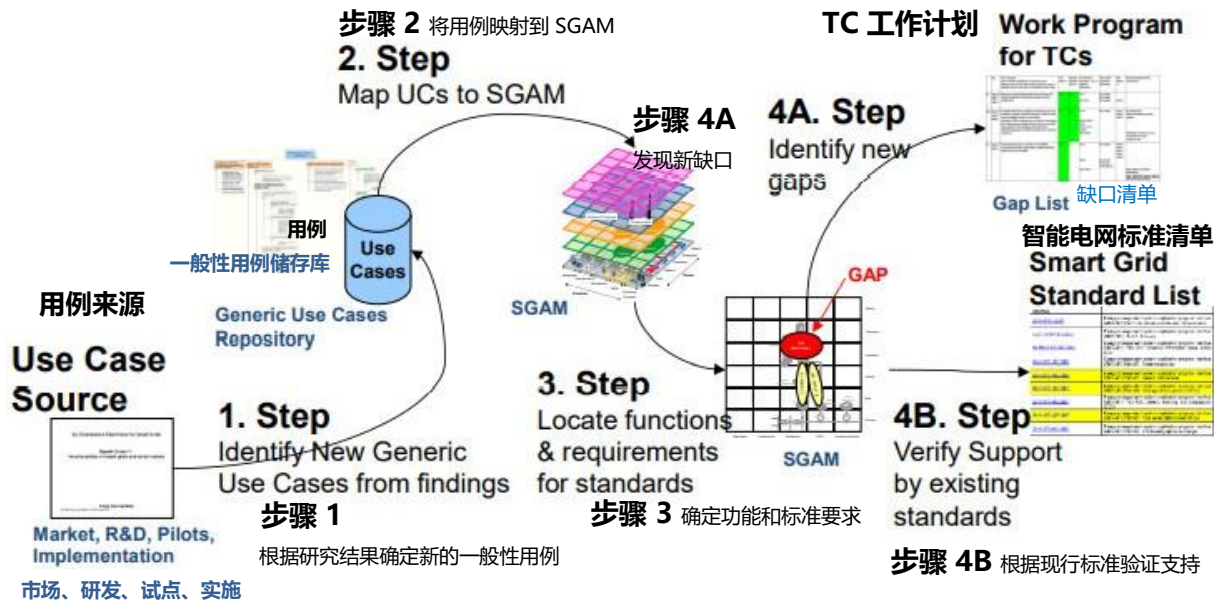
步骤 2 将用例映射到 SGAM
2. Step
Map UCs to SGAM

TC 工作计划
Work Program for TCs

步骤 4A
发现新缺口
4A. Step
Identify new gaps

Gap List 缺口清单

用例
一般性用例储存库
Use Cases
Generic Use Cases Repository

智能电网标准清单
Smart Grid Standard List

用例来源
Use Case Source

SGAM

GAP

1. Step
Identify New Generic Use Cases from findings
步骤 1
根据研究结果确定新的一般性用例

3. Step
Locate functions & requirements for standards
步骤 3 确定功能和标准要求

SGAM

4B. Step
Verify Support by existing standards
步骤 4B 根据现行标准验证支持

Market, R&D, Pilots, Implementation
市场、研发、试点、实施